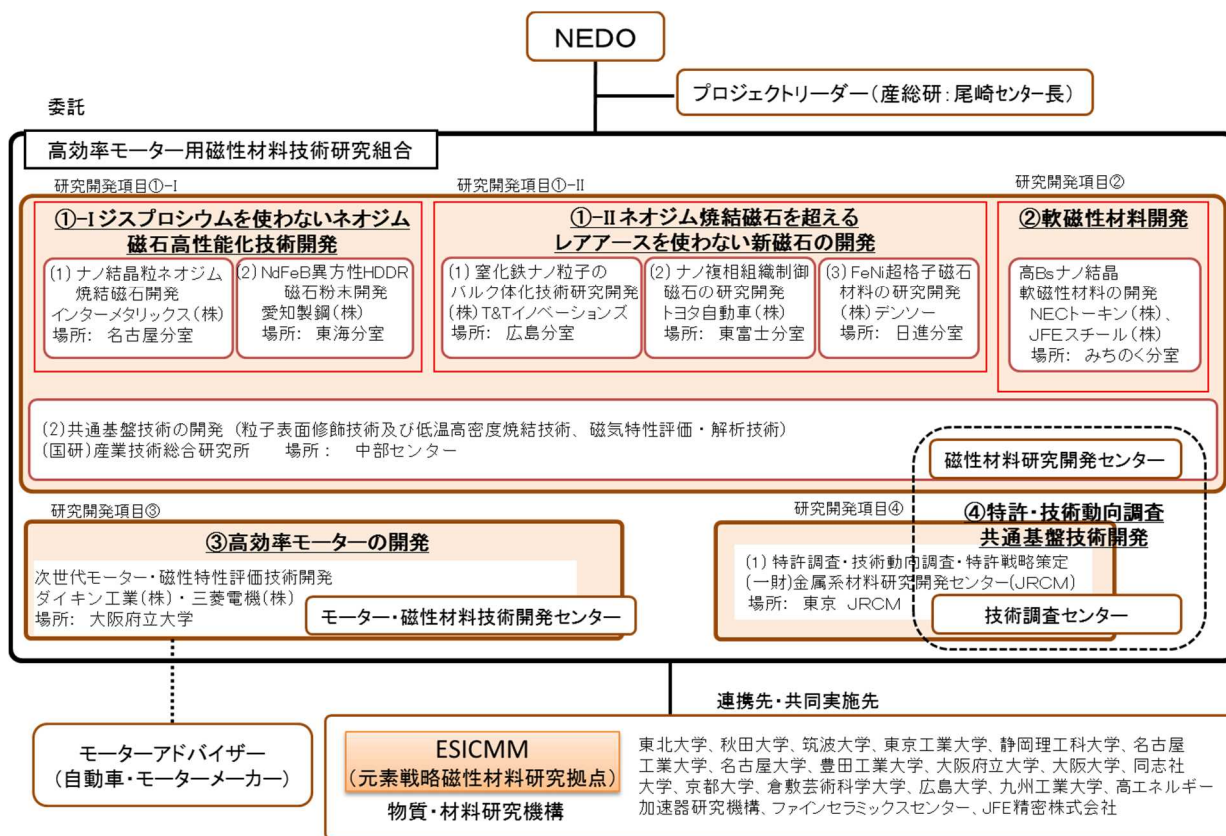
NEDO

プロジェクトリーダー（産総研：尾崎センター長）

委託

高効率モーター用磁性材料技術研究組合

研究開発項目①-I

①-Iジスプロシウムを使わないネオジム磁石高性能化技術開発

(1) ナノ結晶粒ネオジム焼結磁石開発
インターメタリックス（株）
場所： 名古屋分室

(2) NdFeB異方性HDDR磁石粉末開発
愛知製鋼（株）
場所： 東海分室

研究開発項目①-II

①-IIネオジム焼結磁石を超えるレアアースを使わない新磁石の開発

(1) 窒化鉄ナノ粒子のバルク体化技術研究開発
（株）T&Tイノベーションズ
場所： 広島分室

(2) ナノ複相組織制御磁石の研究開発
トヨタ自動車（株）
場所： 東富士分室

(3) FeNi超格子磁石材料の研究開発
（株）デンソー
場所： 日進分室

研究開発項目②

②軟磁性材料開発

高Bsナノ結晶軟磁性材料の開発
NECトーキン（株）、JFEスチール（株）
場所： みちのく分室

(2)共通基盤技術の開発（粒子表面修飾技術及び低温高密度焼結技術、磁気特性評価・解析技術）
(国研)産業技術総合研究所　　場所：　中部センター

磁性材料研究開発センター

研究開発項目③

③高効率モーターの開発

次世代モーター・磁性特性評価技術開発
ダイキン工業（株）・三菱電機（株）
場所： 大阪府立大学

モーター・磁性材料技術開発センター

研究開発項目④

④特許・技術動向調査
共通基盤技術開発

(1) 特許調査・技術動向調査・特許戦略策定
(一財)金属系材料研究開発センター(JRCM)
場所： 東京 JRCM

技術調査センター

連携先・共同実施先

モーターアドバイザー
（自動車・モーターメーカー）

ESICMM
（元素戦略磁性材料研究拠点）
物質・材料研究機構

東北大学、秋田大学、筑波大学、東京工業大学、静岡理工科大学、名古屋工業大学、名古屋大学、豊田工業大学、大阪府立大学、大阪大学、同志社大学、京都大学、倉敷芸術科学大学、広島大学、九州工業大学、高エネルギー加速器研究機構、ファインセラミックスセンター、JFE精密株式会社